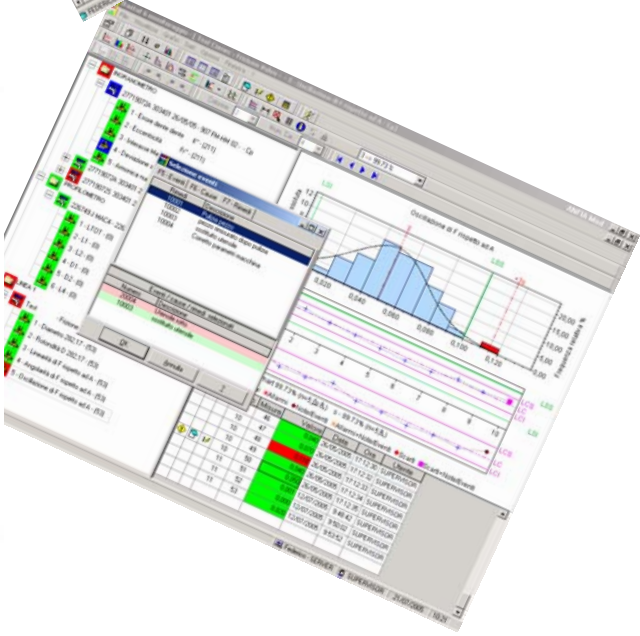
RUGOSIMETRO
1 - Errore delle dente
2 - Eccentricità
3 - Interasse
4 - Deviazione
PROFILOMETRO
1 - LT01
2 - L1
3 - L2
4 - D1
5 - D2
6 - L4
Test
1 - Diametro
2 - Rotondità
3 - Linearità
4 - Angolarità di F rispetto ad A
5 - Oscillazione di F rispetto ad A
Selezione eventi
F5 - Eventi
F6 - Cause
F7 - Rimedi
10002
10003
10004
Pulizia pezzo
Cambio utensile
Cambio parametri macchina
Eventi / cause / rimedi selezionati
10004
10003
Utensile rotto
OK
Annulla
Oscillazione di F rispetto ad A
LSI
LSS
0,020
0,040
0,060
0,080
0,100
0,120
20,00
15,00
10,00
5,00
0,00
Frequenza relativa %
LCS
LC
LCI
Valore
Data
Ora
Utente
26/06/2006
SUPERVISOR
12/07/2006
SUPERVISOR
Federico
SERVER
SUPERVISOR
21/07/2006